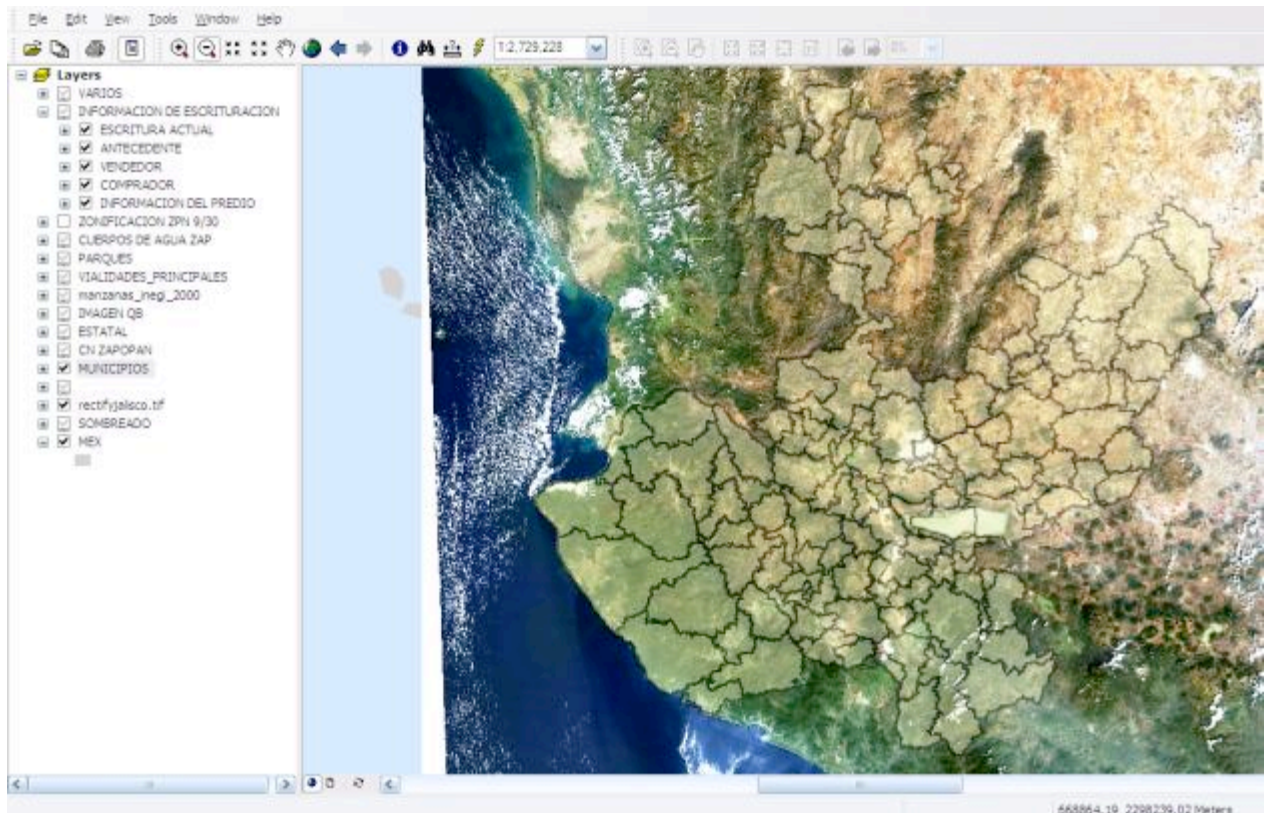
File Edit View Tools Window Help

1:2.729.228

Layers
VARIOS
INFORMACION DE ESCRITURACION
ESCRITURA ACTUAL
ANTECEDENTE
VENDEDOR
COMPRADOR
INFORMACION DEL PREDIO
ZONIFICACION ZPN 9/30
CUERPOS DE AGUA ZAP
PARQUES
VIALIDADES_PRINCIPALES
manzanas_inegi_2000
IMAGEN QB
ESTATAL
CN ZAPOPAN
MUNICIPIOS
rectifyjalisco.tif
SOMBREADO
MEX

668864.19 2298239.02 Meters